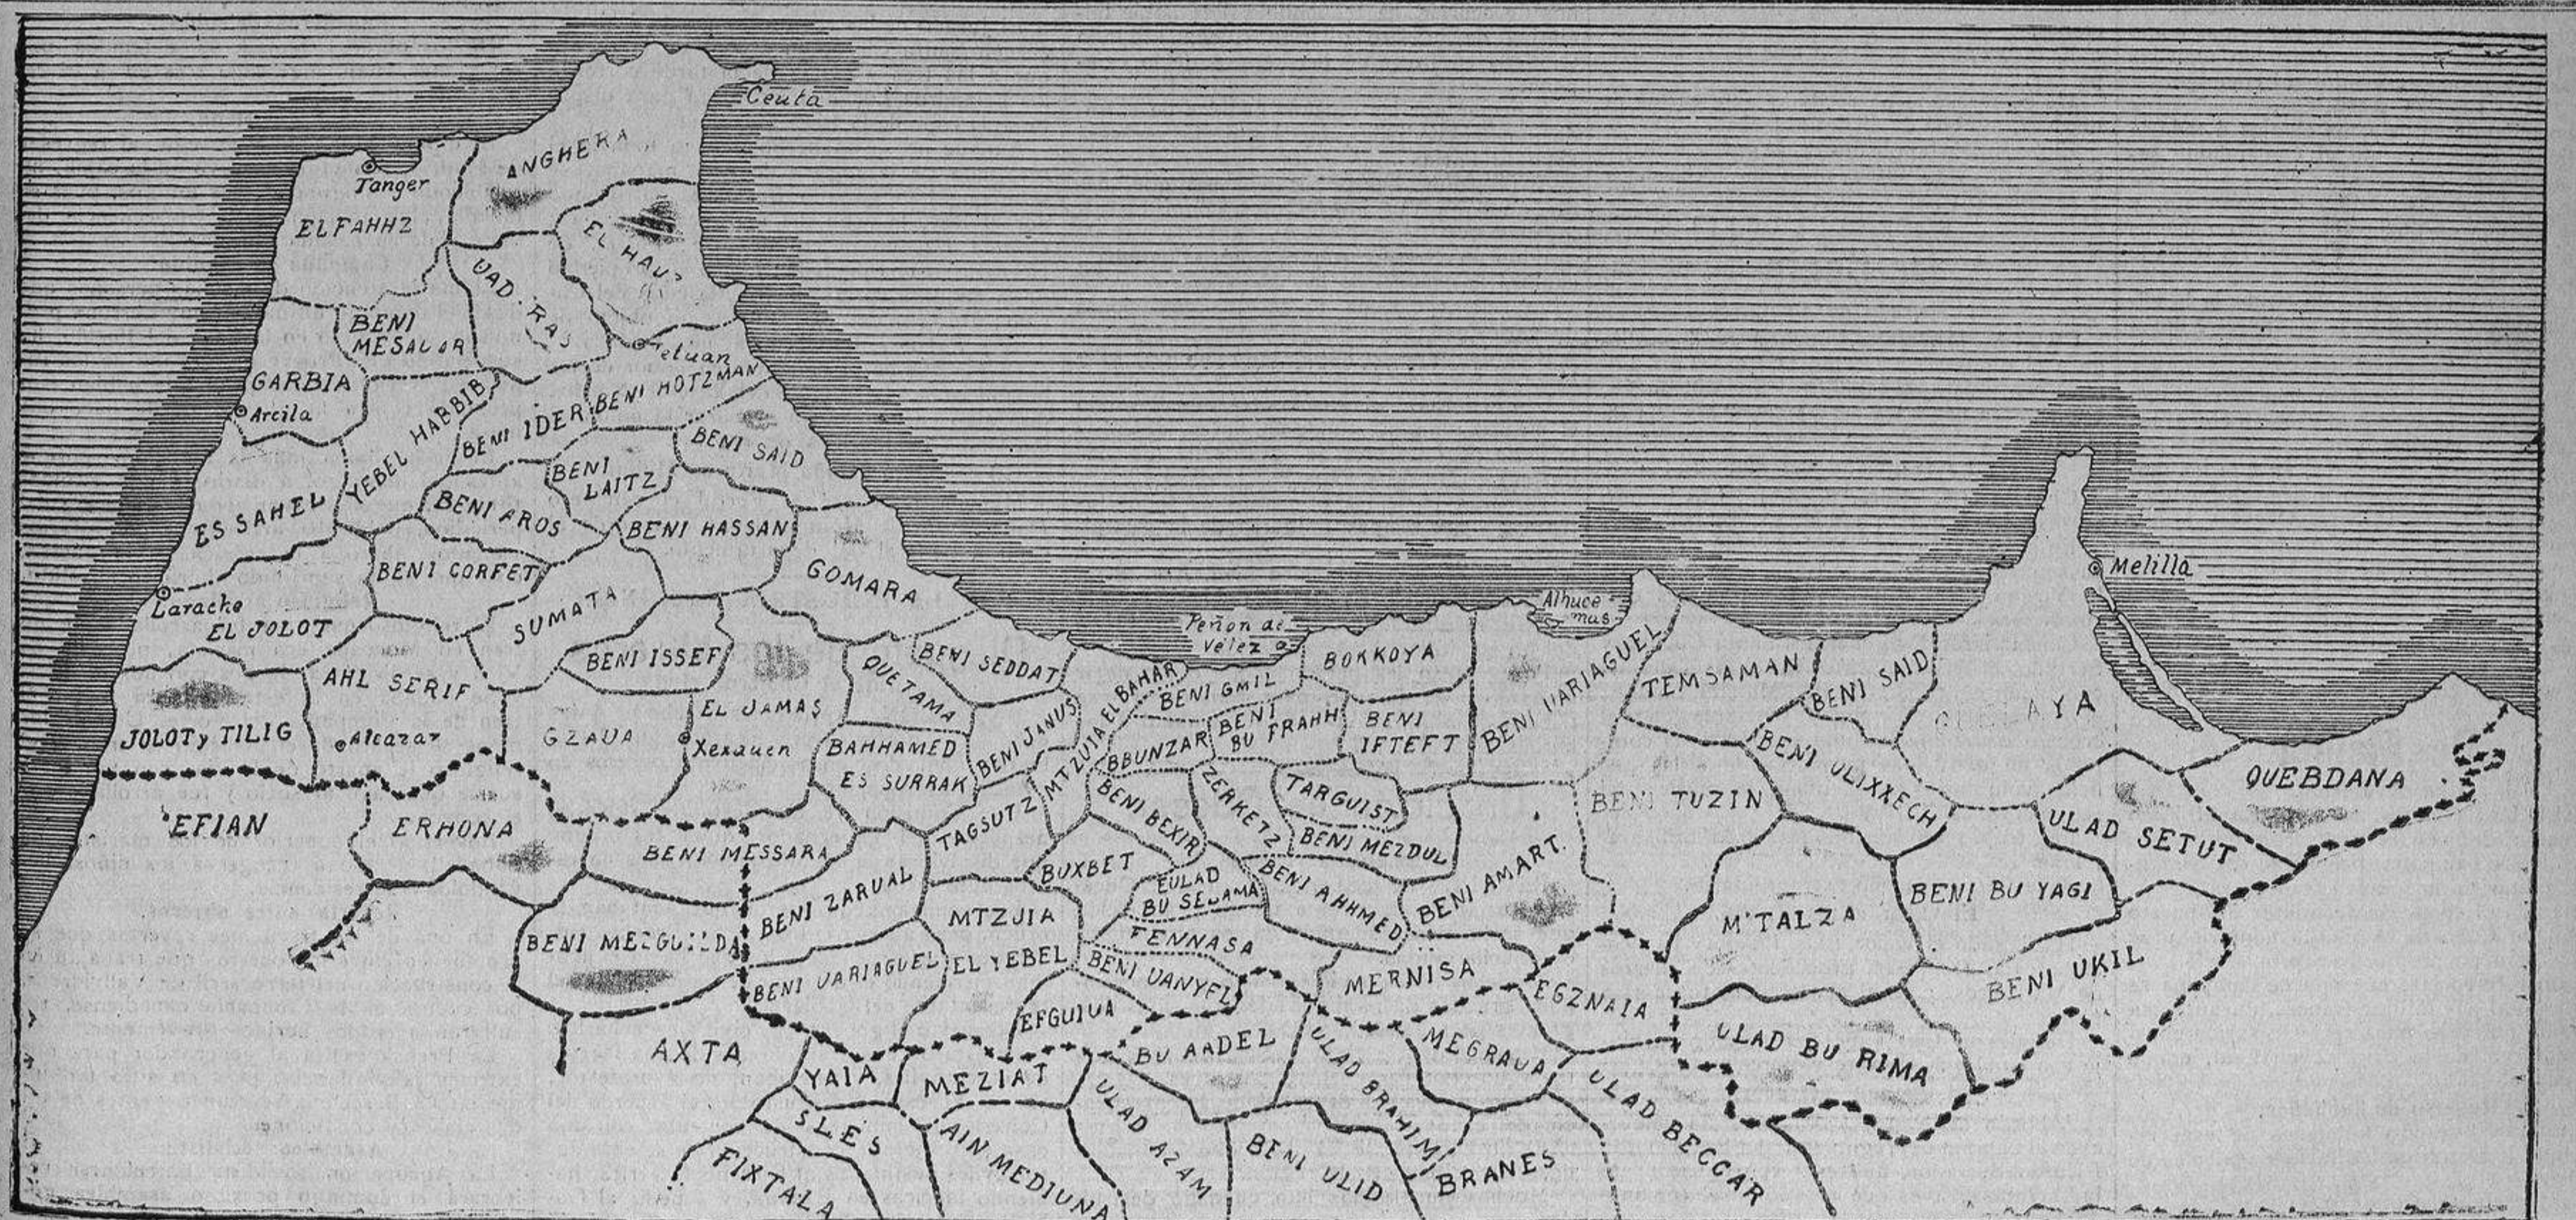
Ceuta
Tanger
ANGHERA
ELFAHHZ
EL HAUZ
UAD RAS
BENI MESAUAR
Tetuan
GARBIA
Arcila
YEBEL HABBIB
BENI IDER
BENI HOTZMAN
BENI SAID
BENI LAITZ
ES SAHEL
BENI AROS
BENI HASSAN
BENI CORFET
GOMARA
Larache
SUMATA
EL JOLOT
BENI ISSEF
Peñon de Velez
BOKKOYA
Alhucemas
Melilla
AHL SERIF
QUETAMA
BENI SEDDAT
BENI GMIL
BENI VARIAGUEL
TEMSAMAN
BENI SAID
GUELAYA
JOLOT y TILIG
Alcazar
GZAUA
EL JAMAS
Xexauen
BAHHAMED ES SURRAK
BENI JANUS
MTZUIA EL BAHAR
BBUNZAR
BENI BU FRAHH
BENI IFTEFT
BENI ULIXXECH
QUEBDANA
EFIAN
ERHONA
TAGSUTZ
BENI BEXIR
ZERKETZ
TARGUIST
BENI TUZIN
BENI MESSARA
BENI MEZDUL
ULAD SETUT
BUXBET
EULAD BU SELAMA
BENI AHHMED
BENI AMART
BENI ZARUAL
MTZUIA
BENI BU YAGI
M'TALZA
BENI MEZGUILDA
FENNASA
EL YEBEL
BENI UANYFL
MERNISA
BENI UKIL
BENI UARIAGUEL
EFGUIUA
EGZNAIA
AXTA
BU AADEL
ULAD BRAHIM
MEGRAUA
ULAD BU RIMA
YAIA
MEZIAT
SLES
ULAD AZAM
ULAD BECCAR
AIN MEDIUNA
BENI ULID
BRANES
FIXTALA